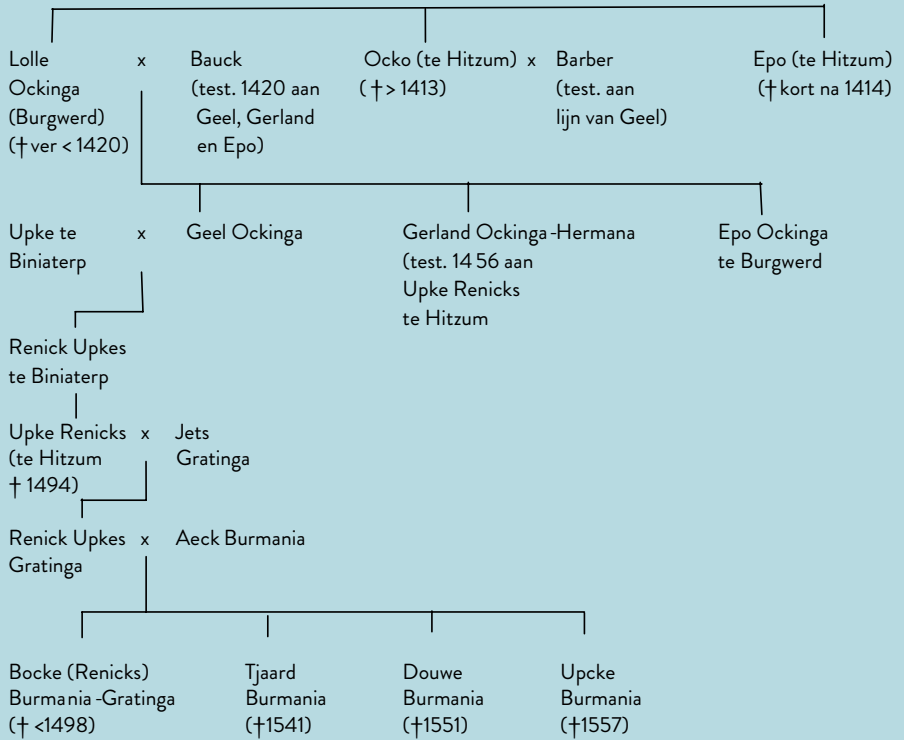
Lolle Ockinga (Burgwerd) († ver < 1420) x Bauck (test. 1420 aan Geel, Gerland en Epo)

Ocko (te Hitzum) († > 1413) x Barber (test. aan lijn van Geel)

Epo (te Hitzum) († kort na 1414)

Upke te Biniaterp x Geel Ockinga

Gerland Ockinga-Hermana (test. 1456 aan Upke Renicks te Hitzum

Epo Ockinga te Burgwerd

Renick Upkes te Biniaterp

Upke Renicks (te Hitzum † 1494) x Jets Gratinga

Renick Upkes Gratinga x Aeck Burmania

Bocke (Renicks) Burmania-Gratinga († <1498)

Tjaard Burmania (†1541)

Douwe Burmania (†1551)

Upcke Burmania (†1557)